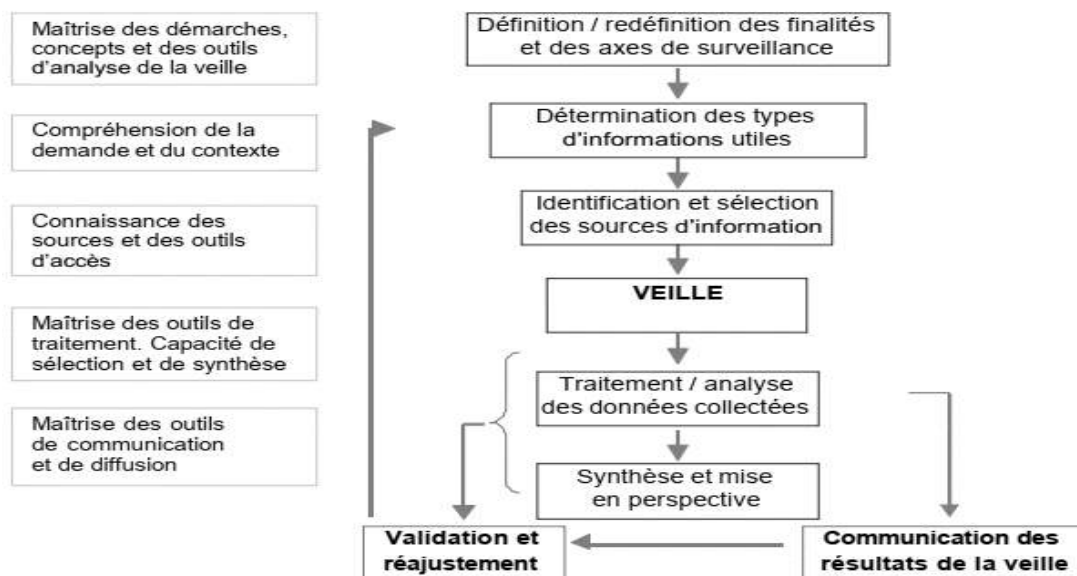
Maîtrise des démarches, concepts et des outils d'analyse de la veille

Compréhension de la demande et du contexte

Connaissance des sources et des outils d'accès

Maîtrise des outils de traitement. Capacité de sélection et de synthèse

Maîtrise des outils de communication et de diffusion

Définition / redéfinition des finalités et des axes de surveillance

Détermination des types d'informations utiles

Identification et sélection des sources d'information

VEILLE

Traitement / analyse des données collectées

Synthèse et mise en perspective

Validation et réajustement

Communication des résultats de la veille